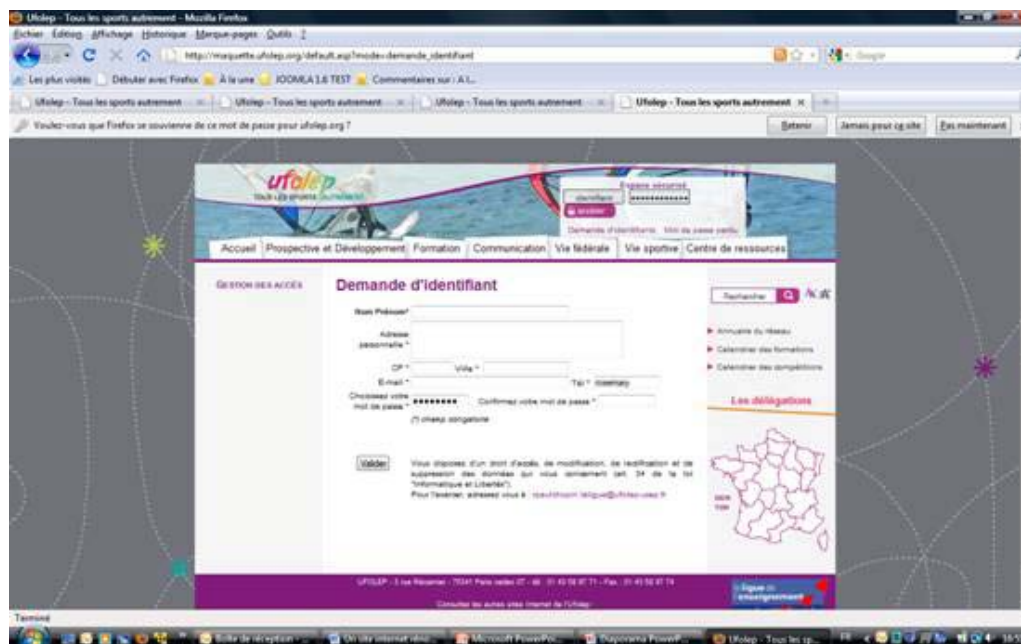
Ufolep - Tous les sports autrement - Mozilla Firefox

Fichier Édition Affichage Historique Marque-pages Outils ?

http://maquette.ufolep.org/default.asp?mode=demande_identifiant

Google

Les plus visités Débuter avec Firefox À la une JOOMLA 1.6 TEST Commentaires sur : A L...

Ufolep - Tous les sports autrement | Ufolep - Tous les sports autrement | Ufolep - Tous les sports autrement | Ufolep - Tous les sports autrement

Voulez-vous que Firefox se souvienne de ce mot de passe pour ufolep.org ?

Retenir | Jamais pour ce site | Pas maintenant

ufolep
tous les sports autrement

Espace sécurisé
identifiant
accéder
Demande d'identifiant Mot de passe perdu

Accueil | Prospective et Développement | Formation | Communication | Vie fédérale | Vie sportive | Centre de ressources

GESTION DES ACCÈS

Demande d'identifiant

Nom Prénom*

Adresse personnelle *

CP * Ville *

E-mail * Tel * lowmary

Choisissez votre mot de passe * •••••••• Confirmez votre mot de passe *

(*) champ obligatoire

Valider

Vous disposez d'un droit d'accès, de modification, de rectification et de suppression des données qui vous concernent (art. 34 de la loi "Informatique et Libertés"). Pour l'exercer, adressez vous à : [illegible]@ufolep-usep.fr

Rechercher

Annuaire du réseau
Calendrier des formations
Calendrier des compétitions

Les délégations

UFOLEP - 3 rue Récamier - 75341 Paris cedex 07 - tél : 01 43 58 97 71 - Fax : 01 43 58 97 74

Consultez les autres sites internet de l'Ufolep :

Ligue de l'enseignement

Terminé

Boîte de réception | Un site internet réno... | Microsoft PowerPoi... | Diaporama PowerP... | Ufolep - Tous les sp...